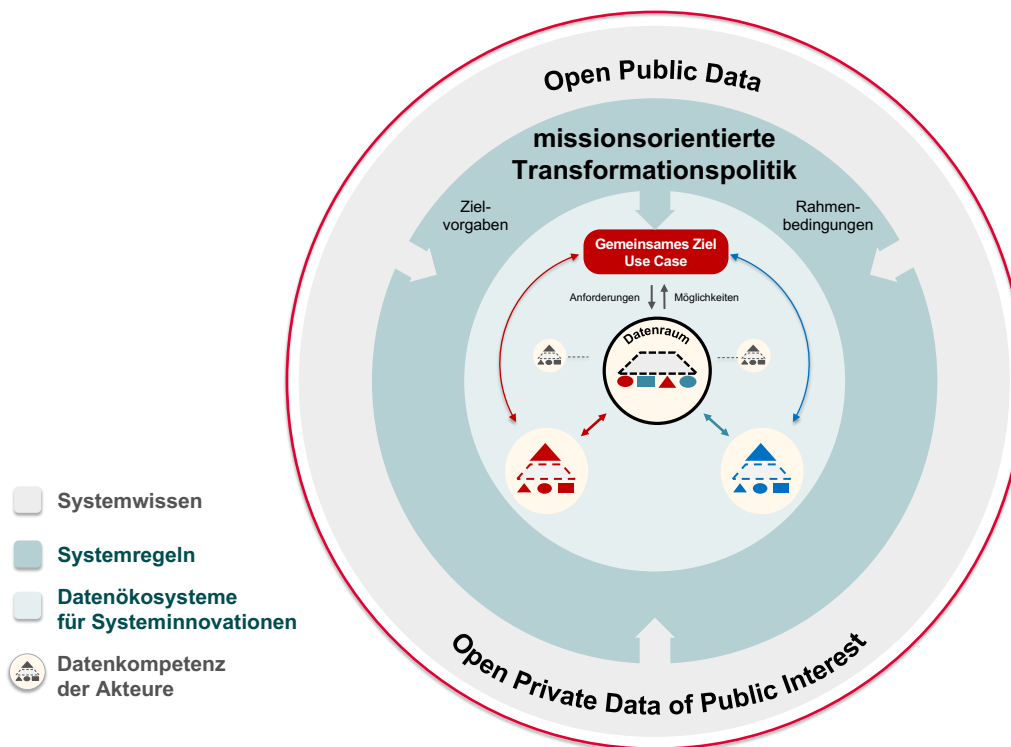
Open Public Data

missionsorientierte Transformationspolitik

Zielvorgaben

Rahmenbedingungen

Gemeinsames Ziel
Use Case

Anforderungen

Möglichkeiten

Datenraum

Open Private Data of Public Interest

Systemwissen

Systemregeln

Datenökosysteme für Systeminnovationen

Datenkompetenz der Akteure